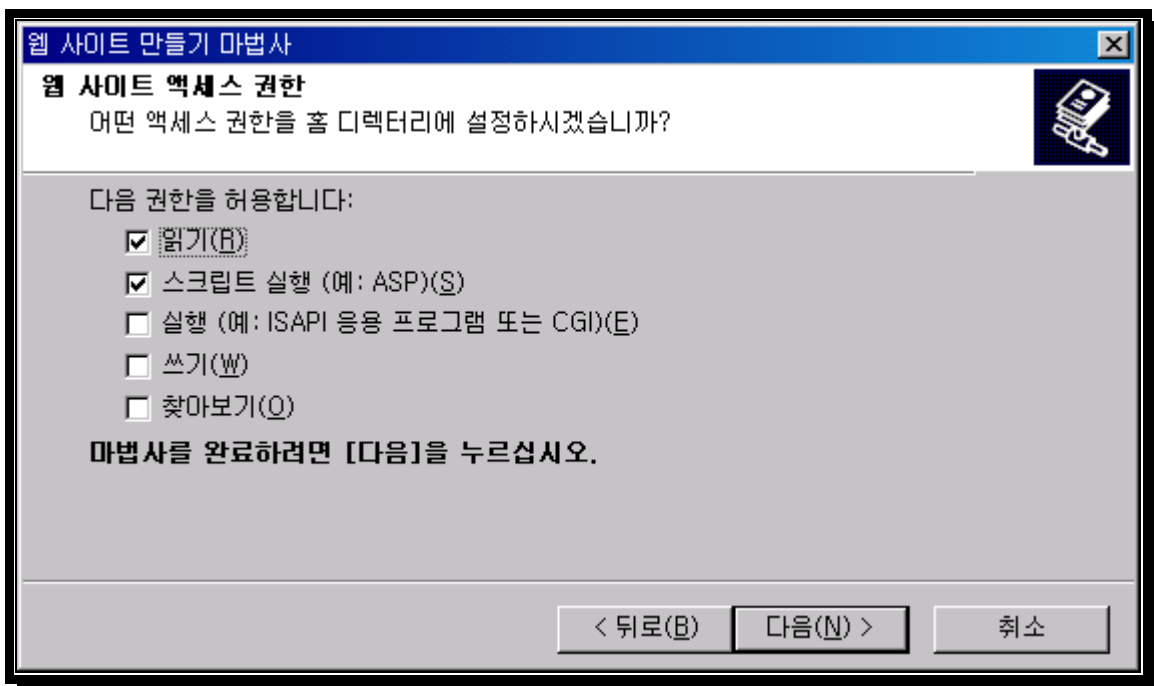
웹 사이트 만들기 마법사

웹 사이트 액세스 권한

어떤 액세스 권한을 홈 디렉터리에 설정하시겠습니까?

다음 권한을 허용합니다:

☑ 읽기(R)

☑ 스크립트 실행 (예: ASP)(S)

☐ 실행 (예: ISAPI 응용 프로그램 또는 CGI)(E)

☐ 쓰기(W)

☐ 찾아보기(O)

마법사를 완료하려면 [다음]을 누르십시오.

< 뒤로(B) | 다음(N) > | 취소